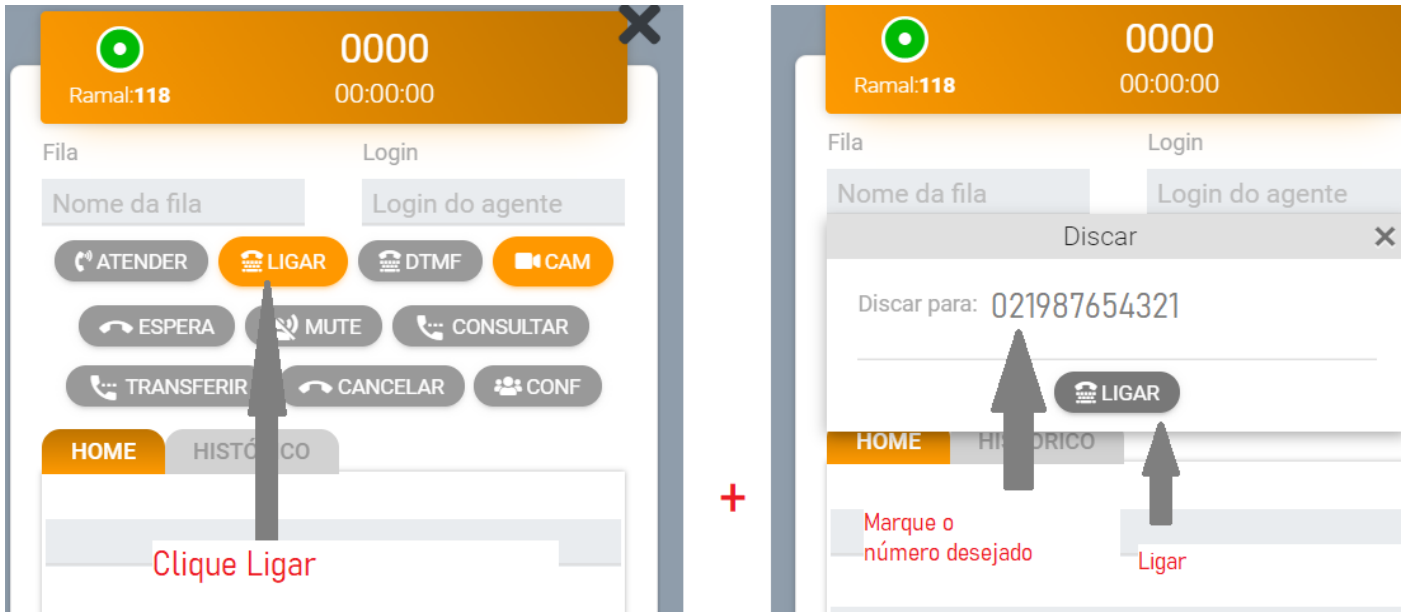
Ramal:118
0000
00:00:00

Fila
Nome da fila
Login
Login do agente

ATENDER
LIGAR
DTMF
CAM
ESPERA
MUTE
CONSULTAR
TRANSFERIR
CANCELAR
CONF

HOME
HISTÓ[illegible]CO

Clique Ligar

+

Ramal:118
0000
00:00:00

Fila
Nome da fila
Login
Login do agente

Discar
Discar para: 021987654321
LIGAR

HOME
HIS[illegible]ÓRICO

Marque o número desejado

Ligar